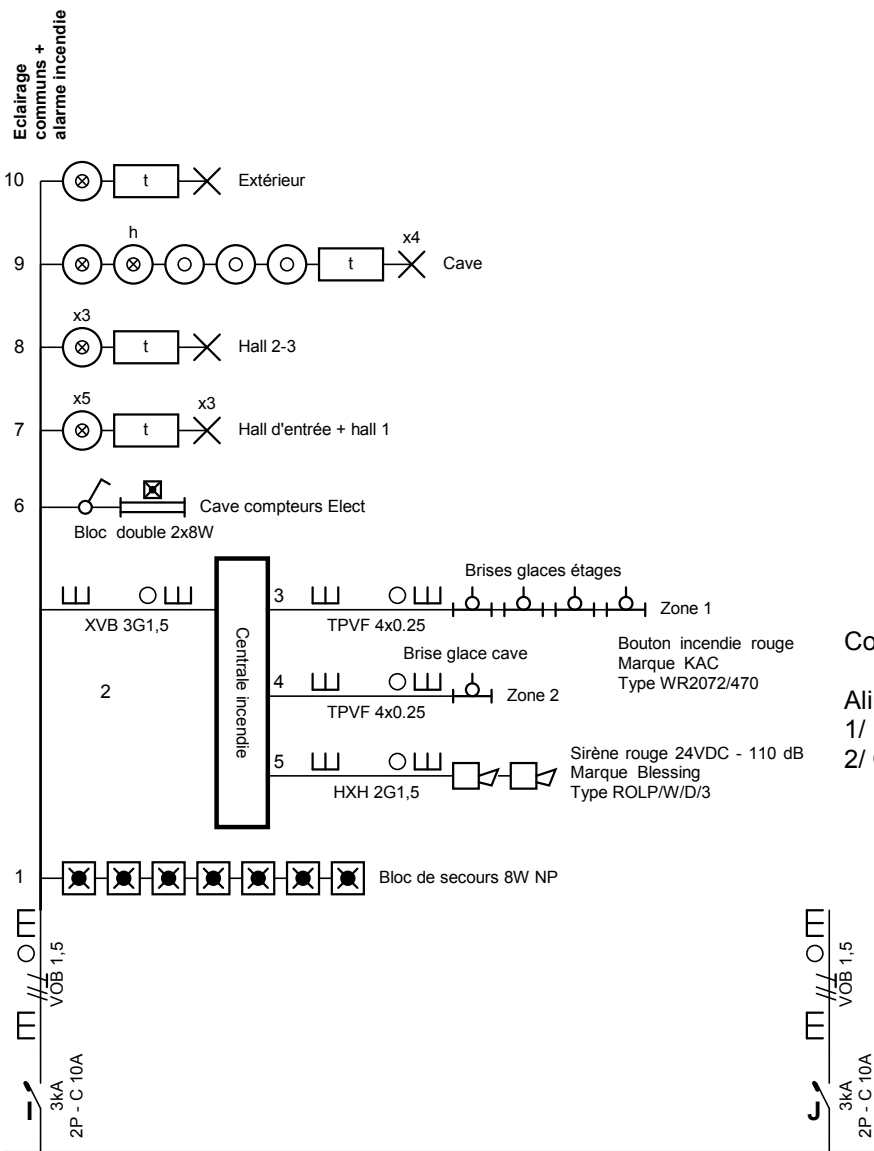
Eclairage communs + alarme incendie

10 t Extérieur

h x4
9 t Cave

x3
8 t Hall 2-3

x5 x3
7 t Hall d'entrée + hall 1

6 Cave compteurs Elect
Bloc double 2x8W

Brises glaces étages
3 Zone 1
XVB 3G1,5 TPVF 4x0.25
Centrale incendie
Bouton incendie rouge
Marque KAC
Type WR2072/470
Brise glace cave
2 4 Zone 2
TPVF 4x0.25

5 Sirène rouge 24VDC - 110 dB
Marque Blessing
Type ROLP/W/D/3
HXH 2G1,5

1 Bloc de secours 8W NP

VOB 1,5
I 3kA 2P - C 10A

Co
Ali
1/
2/ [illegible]

VOB 1,5
J 3kA 2P - C 10A